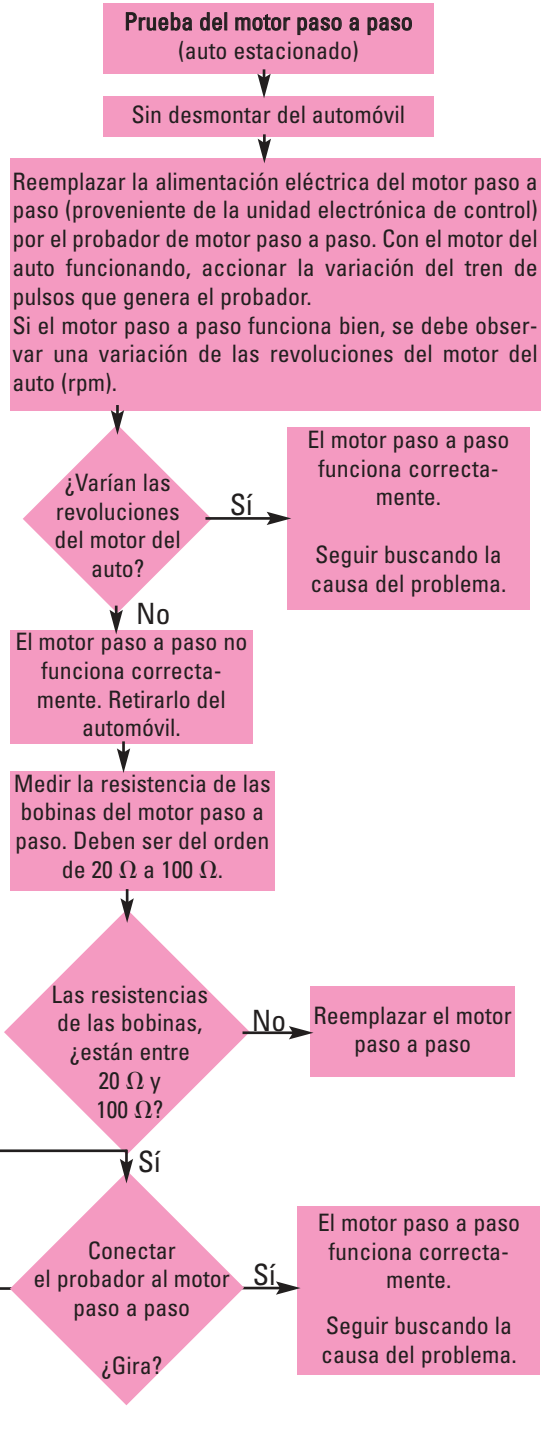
**Prueba del motor paso a paso**
(auto estacionado)

Sin desmontar del automóvil

Reemplazar la alimentación eléctrica del motor paso a paso (proveniente de la unidad electrónica de control) por el probador de motor paso a paso. Con el motor del auto funcionando, accionar la variación del tren de pulsos que genera el probador.
Si el motor paso a paso funciona bien, se debe observar una variación de las revoluciones del motor del auto (rpm).

¿Varían las revoluciones del motor del auto?

Sí

El motor paso a paso funciona correctamente.

Seguir buscando la causa del problema.

No

El motor paso a paso no funciona correctamente. Retirarlo del automóvil.

Medir la resistencia de las bobinas del motor paso a paso. Deben ser del orden de 20 $\Omega$ a 100 $\Omega$.

Las resistencias de las bobinas, ¿están entre 20 $\Omega$ y 100 $\Omega$?

No

Reemplazar el motor paso a paso

Sí

Conectar el probador al motor paso a paso

¿Gira?

Sí

El motor paso a paso funciona correctamente.

Seguir buscando la causa del problema.